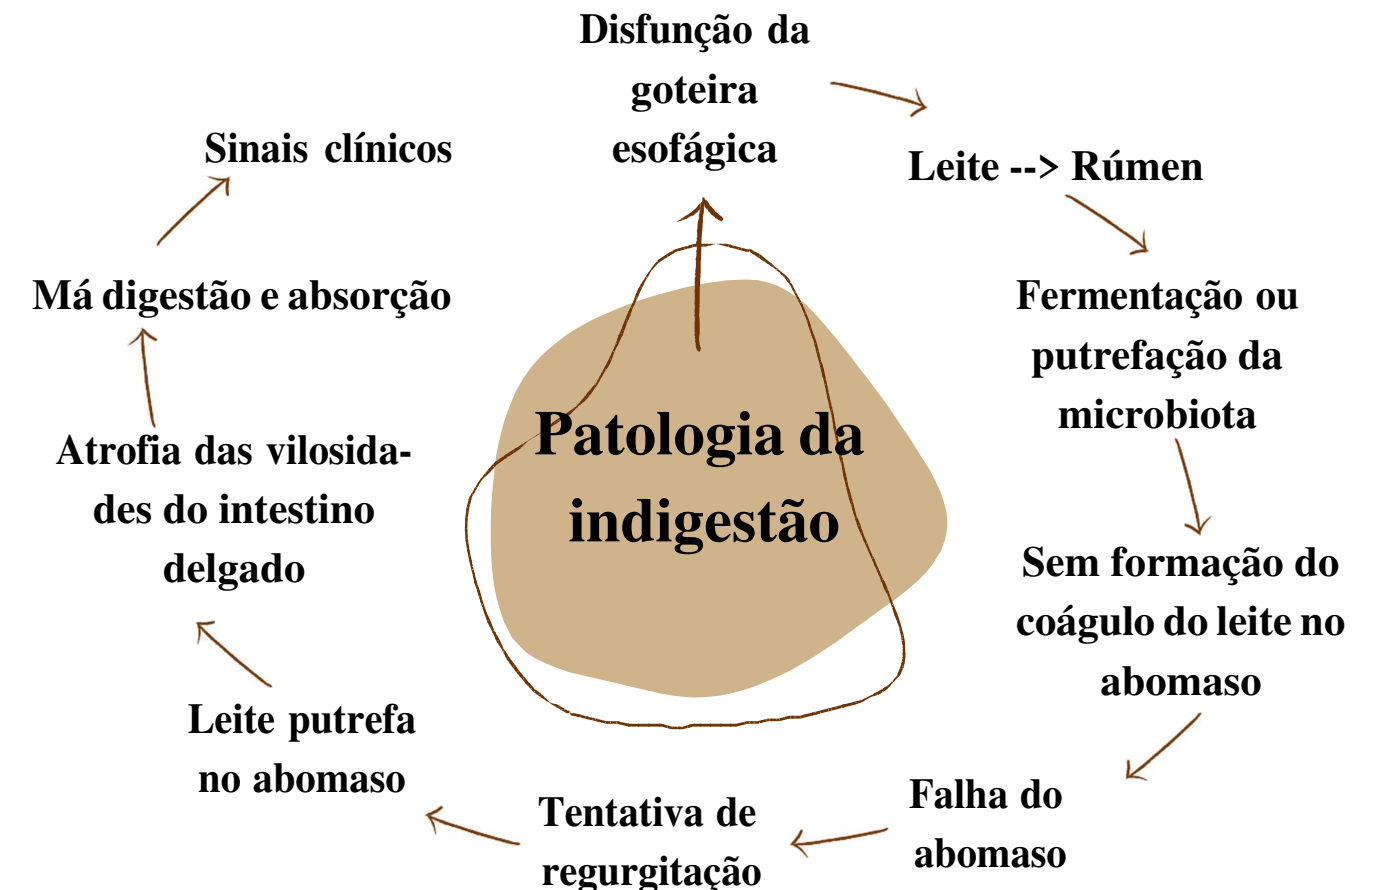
Patologia da indigestão

Disfunção da goteira esofágica

Leite --> Rúmen

Fermentação ou putrefação da microbiota

Sem formação do coágulo do leite no abomaso

Falha do abomaso

Tentativa de regurgitação

Leite putrefa no abomaso

Atrofia das vilosidades do intestino delgado

Má digestão e absorção

Sinais clínicos